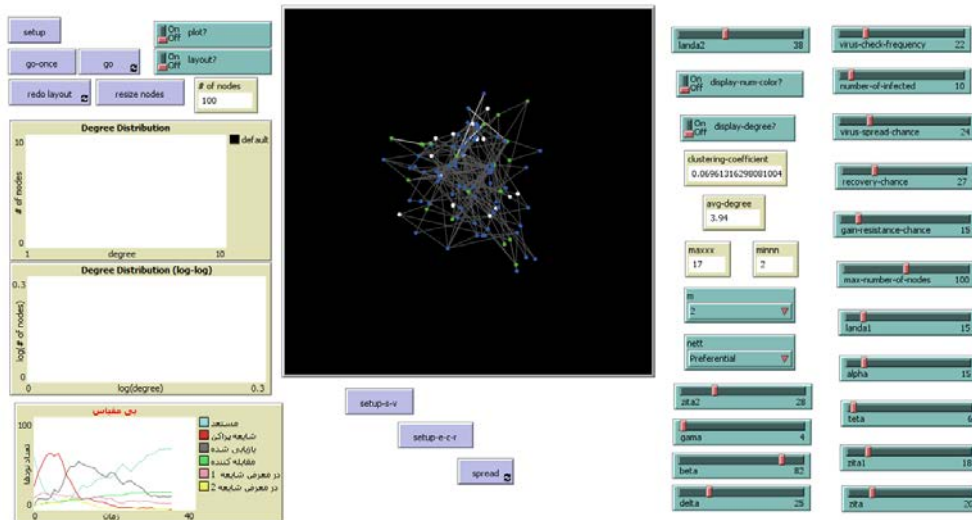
setup

On Off plot?

go-once

go

On Off layout?

redo layout

resize nodes

# of nodes
100

Degree Distribution

default

10

# of nodes

0

1

degree

10

Degree Distribution (log-log)

0.3

log(# of nodes)

0

0

log(degree)

0.3

بی مقیاس

100

تعداد نودها

0

0

زمان

40

مستعد

شایعه پراکن

بازیابی شده

مقابله کننده

در معرض شایعه 1

در معرض شایعه 2

setup-s-v

setup-e-c-r

spread

landa2 38

On Off display-num-color?

On Off display-degree?

clustering-coefficient
0.06961316298081004

avg-degree
3.94

maxxx
17

minnn
2

m
2

nett
Preferential

zita2 28

gama 4

beta 82

delta 29

virus-check-frequency 22

number-of-infected 10

virus-spread-chance 24

recovery-chance 27

gain-resistance-chance 15

max-number-of-nodes 100

landa1 15

alpha 15

teta 6

zita1 18

zita 20